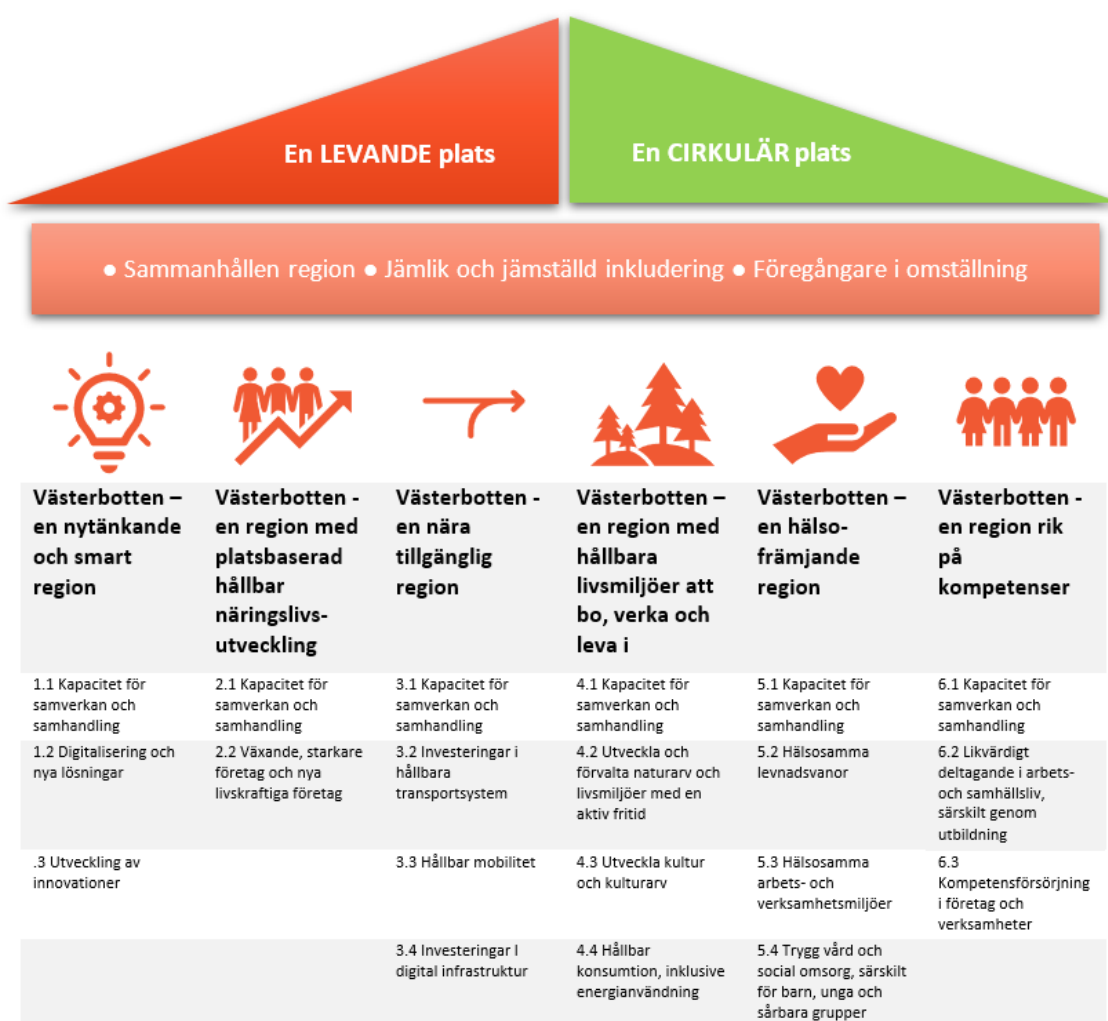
En LEVANDE plats

En CIRKULÄR plats

● Sammanhållen region ● Jämlik och jämställd inkludering ● Föregångare i omställning

| Västerbotten – en nytänkande och smart region | Västerbotten - en region med platsbaserad hållbar näringslivsutveckling | Västerbotten - en nära tillgänglig region | Västerbotten – en region med hållbara livsmiljöer att bo, verka och leva i | Västerbotten – en hälsofrämjande region | Västerbotten - en region rik på kompetenser |
|---|---|---|---|---|---|
| 1.1 Kapacitet för samverkan och samhandling | 2.1 Kapacitet för samverkan och samhandling | 3.1 Kapacitet för samverkan och samhandling | 4.1 Kapacitet för samverkan och samhandling | 5.1 Kapacitet för samverkan och samhandling | 6.1 Kapacitet för samverkan och samhandling |
| 1.2 Digitalisering och nya lösningar | 2.2 Växande, starkare företag och nya livskraftiga företag | 3.2 Investeringar i hållbara transportsystem | 4.2 Utveckla och förvalta naturarv och livsmiljöer med en aktiv fritid | 5.2 Hälsosamma levnadsvanor | 6.2 Likvärdigt deltagande i arbets- och samhällsliv, särskilt genom utbildning |
| .3 Utveckling av innovationer | | 3.3 Hållbar mobilitet | 4.3 Utveckla kultur och kulturarv | 5.3 Hälsosamma arbets- och verksamhetsmiljöer | 6.3 Kompetensförsörjning i företag och verksamheter |
| | | 3.4 Investeringar I digital infrastruktur | 4.4 Hållbar konsumtion, inklusive energianvändning | 5.4 Trygg vård och social omsorg, särskilt för barn, unga och sårbara grupper | |